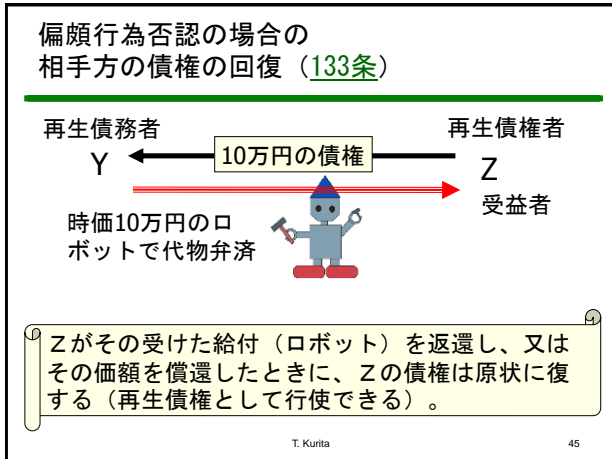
偏頗行為否認の場合の
相手方の債権の回復（133条）

再生債務者
Y

再生債権者
Z
受益者

10万円の債権

時価10万円のロボットで代物弁済

Zがその受けた給付（ロボット）を返還し、又はその価額を償還したときに、Zの債権は原状に復する（再生債権として行使できる）。

T. Kurita

45